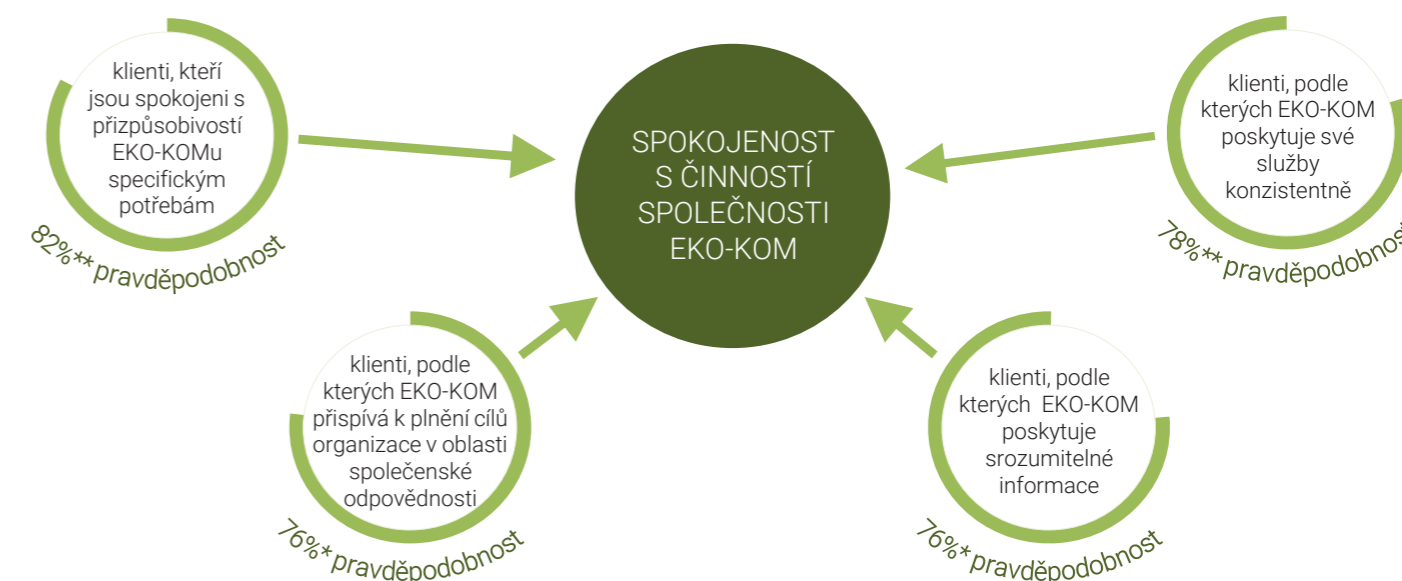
klienti, kteří jsou spokojeni s přizpůsobivostí EKO-KOMu specifickým potřebám

82%** pravděpodobnost

SPOKOJENOST S ČINNOSTÍ SPOLEČNOSTI EKO-KOM

klienti, podle kterých EKO-KOM poskytuje své služby konzistentně

78%** pravděpodobnost

klienti, podle kterých EKO-KOM přispívá k plnění cílů organizace v oblasti společenské odpovědnosti

76%* pravděpodobnost

klienti, podle kterých EKO-KOM poskytuje srozumitelné informace

76%* pravděpodobnost